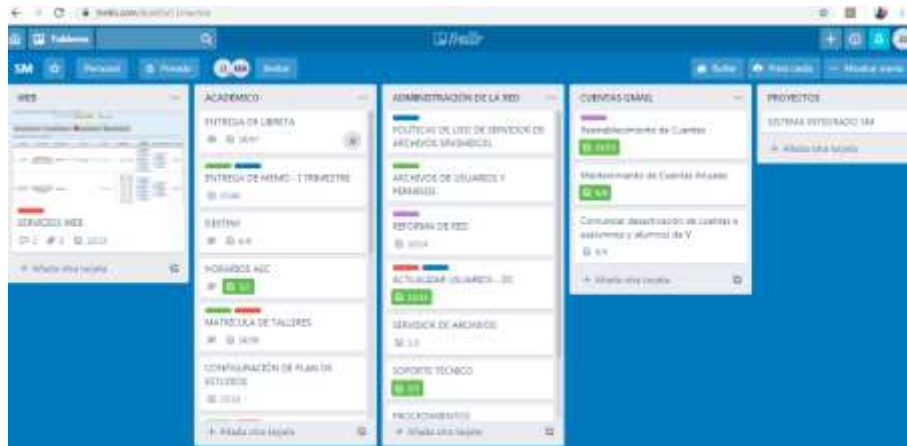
Tableros

Trello

SM Personal Privado Invitar

Menú

WEB

SERVICIOS WEB

+ Añada otra tarjeta

ACADEMICO

ENTREGA DE LIBRETA

ENTREGA DE MEMO - 1 TRIMESTRE

SIESTENI

HORARIOS AGC

MATRÍCULA DE TALLERES

CONFIGURACIÓN DE PLAN DE ESTUDIOS

+ Añada otra tarjeta

ADMINISTRACIÓN DE LA RED

POLÍTICAS DE USO DE SERVIDOR DE ARCHIVOS SM-EMECOL

ARCHIVOS DE USUARIOS Y PERMISOS

REFORMA DE RED

ACTUALIZAR USUARIOS - DC

SERVIDOR DE ARCHIVOS

SOPORTE TECNICO

PROCEDIMIENTOS

+ Añada otra tarjeta

CUENTAS GMAIL

Restablecimiento de Cuentas

Mantenimiento de Cuentas Actuales

Comunicar desactivación de cuentas a exalumnos y alumnos de V

+ Añada otra tarjeta

PROYECTOS

SISTEMA INTEGRADO SM

+ Añada otra tarjeta